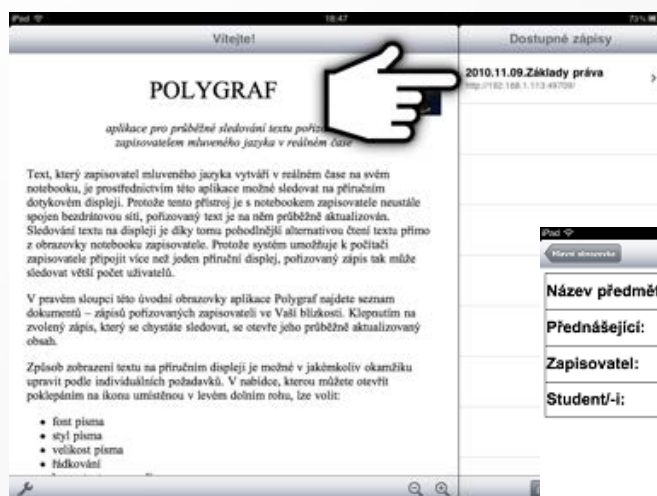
iPad 18:47 73%

Vítejte!

Dostupné zápisy

2010.11.09.Základy práva
http://192.168.1.113:49709/

POLYGRAF

aplikace pro průběžné sledování textu pořizo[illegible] zapisovatelem mluveného jazyka v reálném čase

Text, který zapisovatel mluveného jazyka vytváří v reálném čase na svém notebooku, je prostřednictvím této aplikace možné sledovat na příručním dotykovém displeji. Protože tento přístroj je s notebookem zapisovatele neustále spojen bezdrátovou sítí, pořizovaný text je na něm průběžně aktualizován. Sledování textu na displeji je díky tomu pohodlnější alternativou čtení textu přímo z obrazovky notebooku zapisovatele. Protože systém umožňuje k počítači zapisovatele připojit více než jeden příruční displej, pořizovaný zápis tak může sledovat větší počet uživatelů.

V pravém sloupci této úvodní obrazovky aplikace Polygraf najdete seznam dokumentů – zápisů pořizovaných zapisovateli ve Vaší blízkosti. Klepnutím na zvolený zápis, který se chystáte sledovat, se otevře jeho průběžně aktualizovaný obsah.

Způsob zobrazení textu na příručním displeji je možné v jakémkoliv okamžiku upravit podle individuálních požadavků. V nabídce, kterou můžete otevřít poklepáním na ikonu umístěnou v levém dolním rohu, lze volit:

• font písma
• styl písma
• velikost písma
• řádkování

iPad

Hlavní obrazovka

Název předmět

Přednášející:

Zapisovatel:

Student/-i: